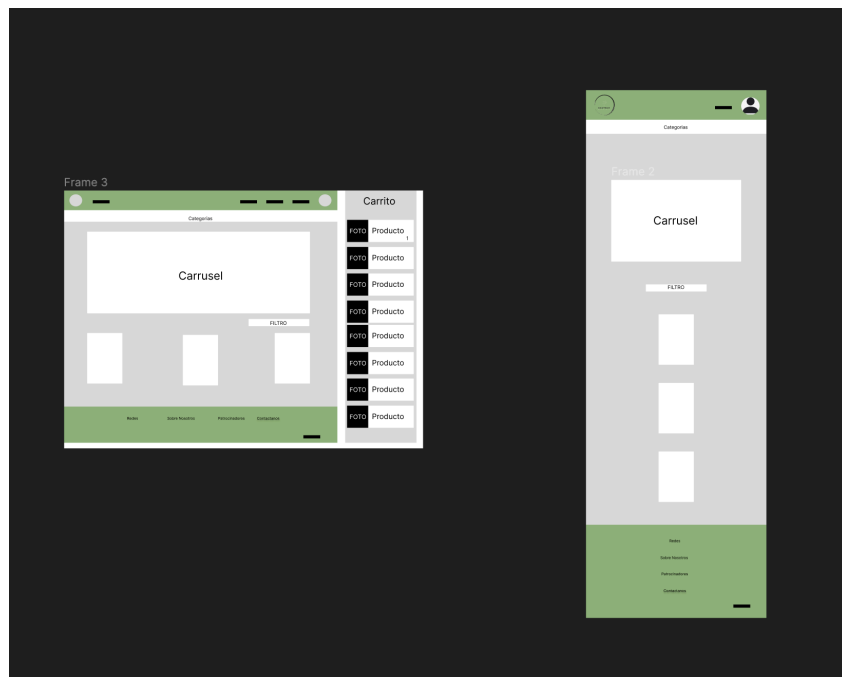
Frame 3

Categorias

Carrusel

FILTRO

Redes Sobre Nosotros Patrocinadores Contactanos

Carrito

FOTO Producto
FOTO Producto
FOTO Producto
FOTO Producto
FOTO Producto
FOTO Producto
FOTO Producto
FOTO Producto

Categorias

Frame 2

Carrusel

FILTRO

Redes

Sobre Nosotros

Patrocinadores

Contactanos